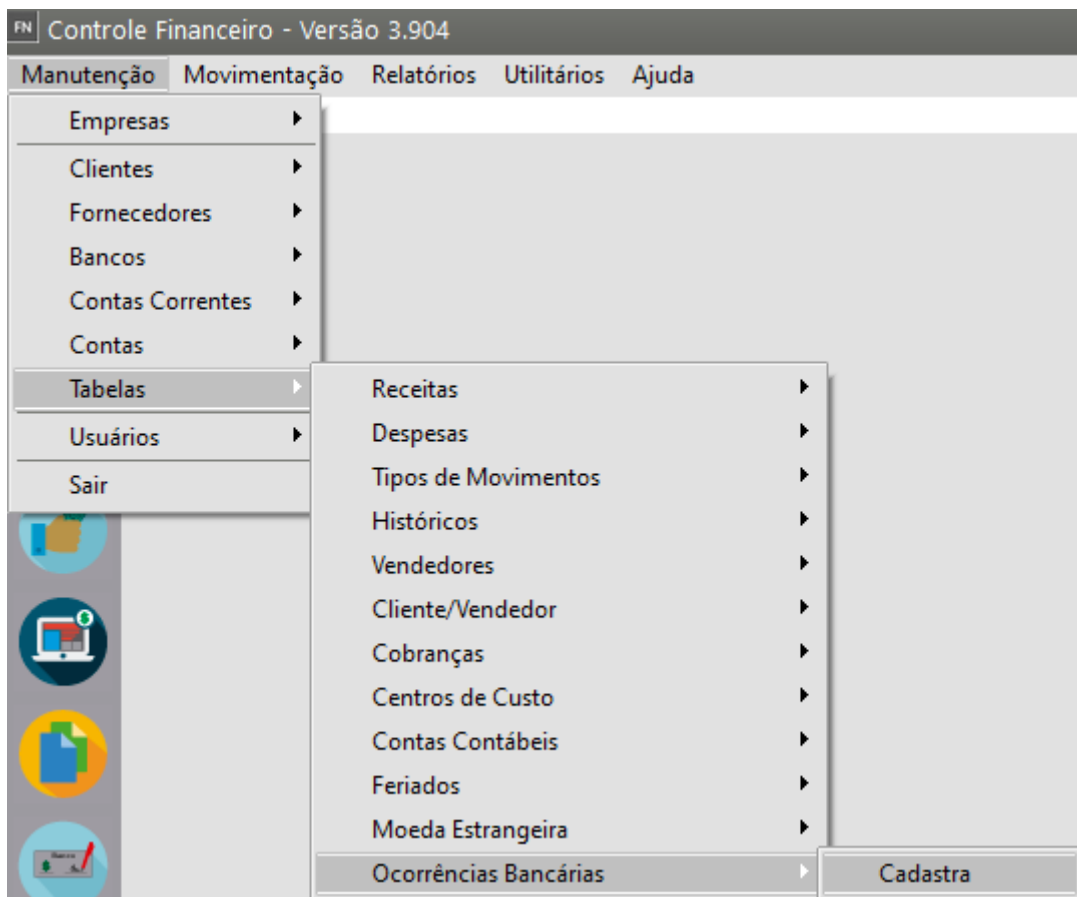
FN Controle Financeiro - Versão 3.904

Manutenção Movimentação Relatórios Utilitários Ajuda

Empresas
Clientes
Fornecedores
Bancos
Contas Correntes
Contas
Tabelas
Usuários
Sair

Receitas
Despesas
Tipos de Movimentos
Históricos
Vendedores
Cliente/Vendedor
Cobranças
Centros de Custo
Contas Contábeis
Feriados
Moeda Estrangeira
Ocorrências Bancárias

Cadastra